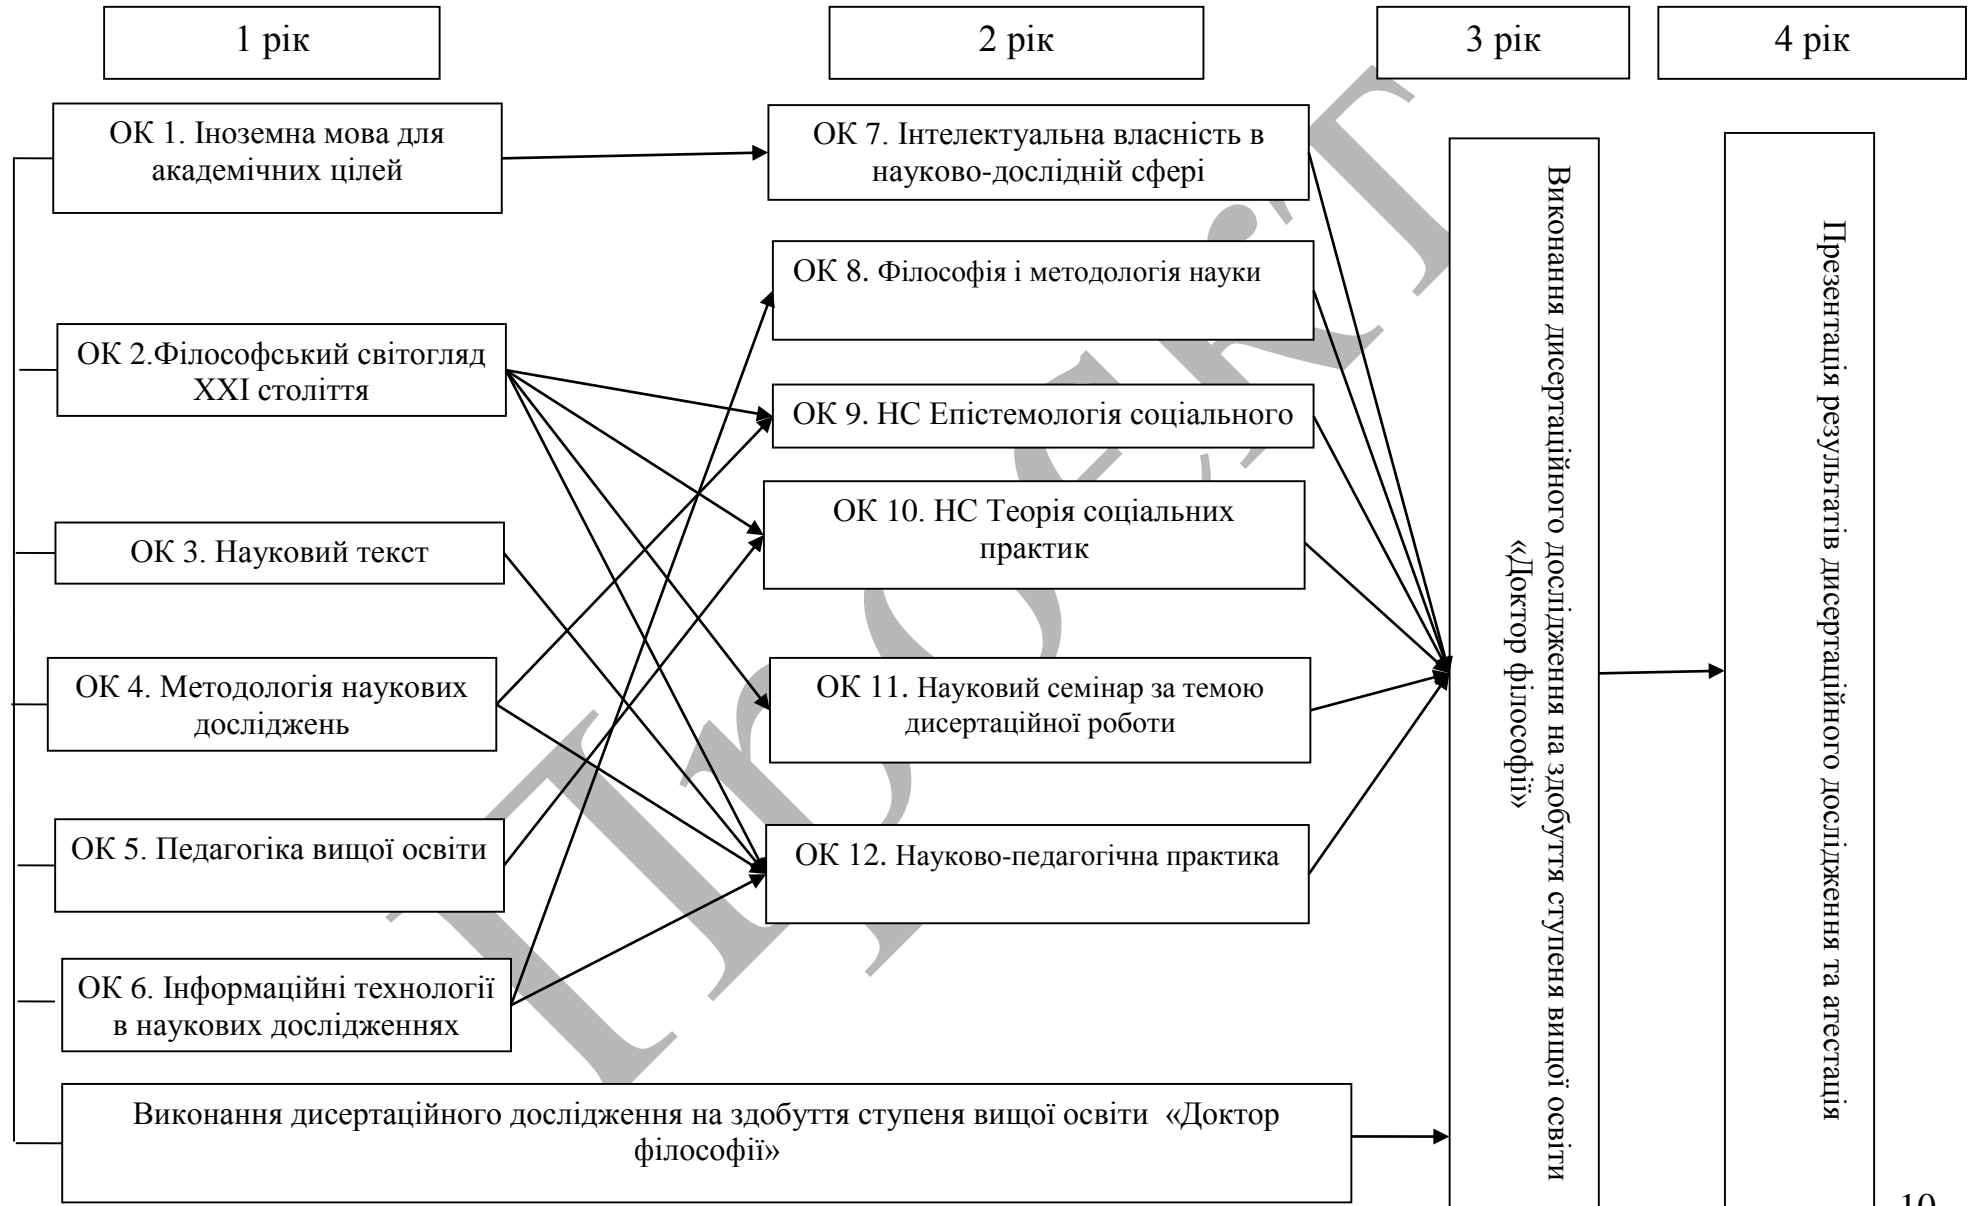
1 рік

2 рік

3 рік

4 рік

ОК 1. Іноземна мова для академічних цілей

ОК 7. Інтелектуальна власність в науково-дослідній сфері

ОК 8. Філософія і методологія науки

ОК 2.Філософський світогляд XXI століття

ОК 9. НС Епістемологія соціального

ОК 10. НС Теорія соціальних практик

ОК 3. Науковий текст

ОК 4. Методологія наукових досліджень

ОК 11. Науковий семінар за темою дисертаційної роботи

ОК 5. Педагогіка вищої освіти

ОК 12. Науково-педагогічна практика

ОК 6. Інформаційні технології в наукових дослідженнях

Виконання дисертаційного дослідження на здобуття ступеня вищої освіти «Доктор філософії»

Виконання дисертаційного дослідження на здобуття ступеня вищої освіти «Доктор філософії»

Презентація результатів дисертаційного дослідження та атестація

10